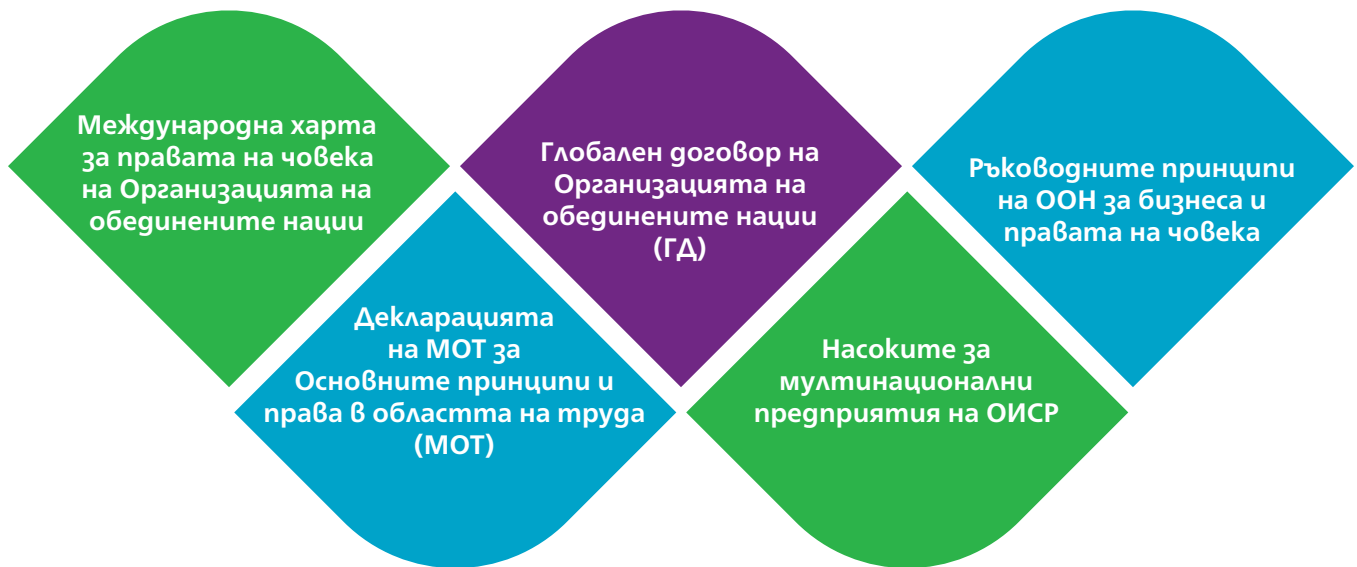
Международна харта за правата на човека на Организацията на обединените нации

Декларацията на МОТ за Основните принципи и права в областта на труда (МОТ)

Глобален договор на Организацията на обединените нации (ГД)

Насоките за мултинационални предприятия на ОИСР

Ръководните принципи на ООН за бизнеса и правата на човека